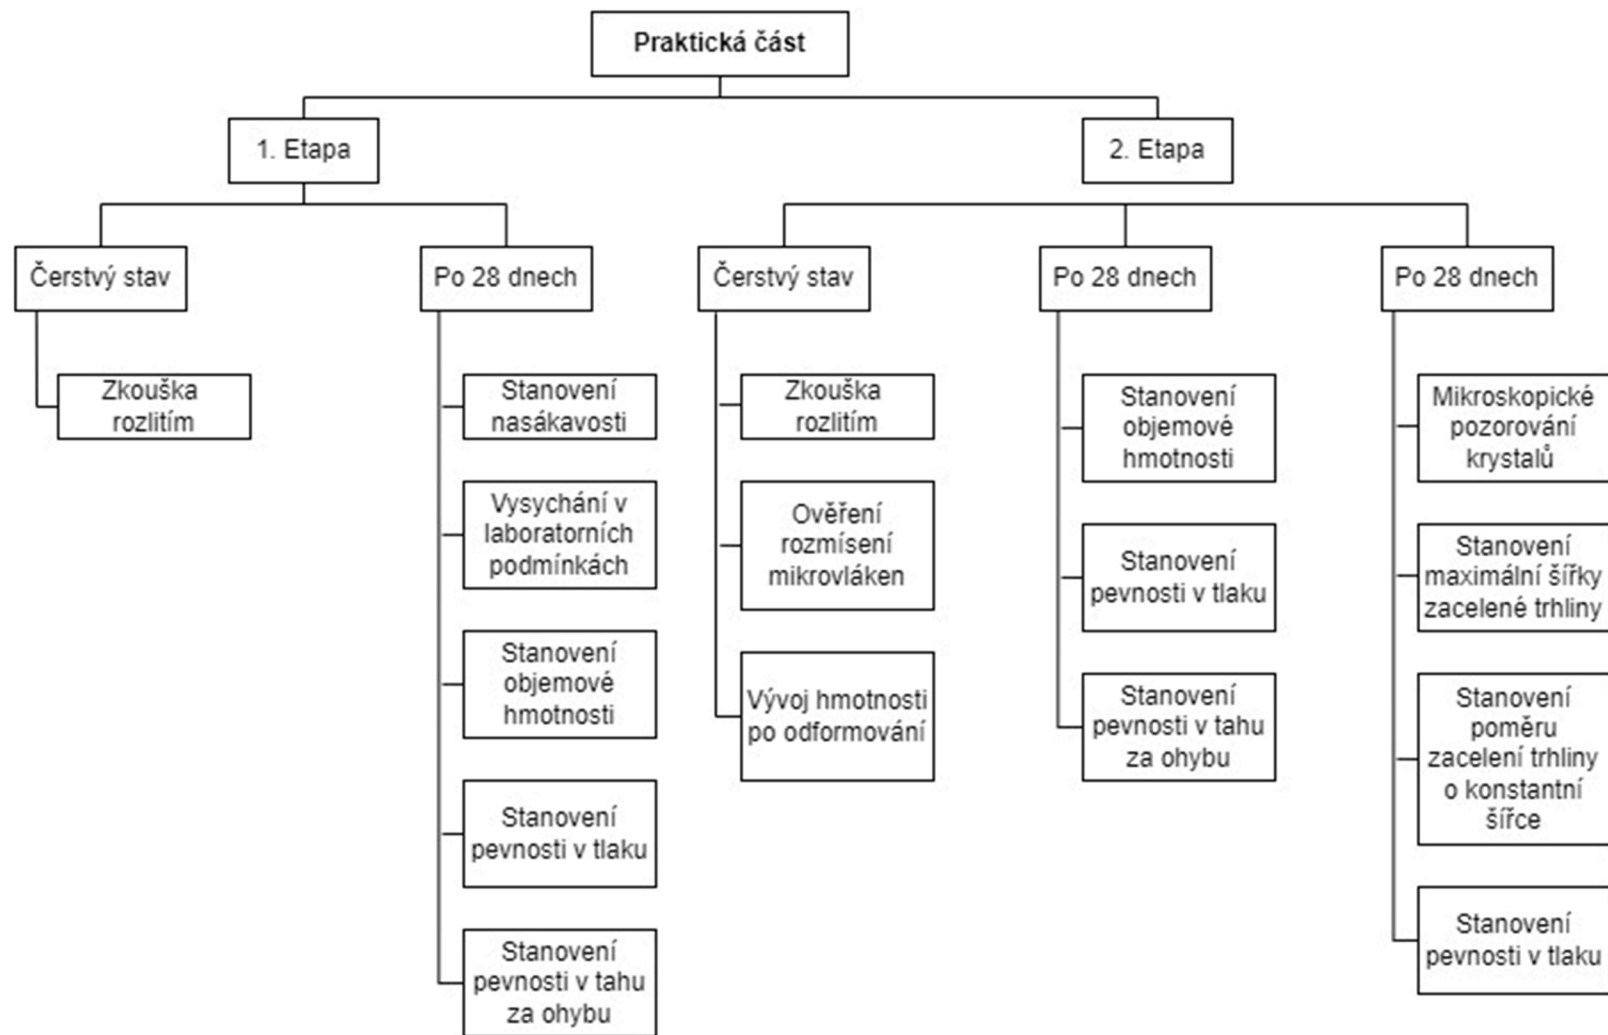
Praktická část

1. Etapa

Čerstvý stav

Zkouška rozlitím

Po 28 dnech

Stanovení nasákavosti

Vysychání v laboratorních podmínkách

Stanovení objemové hmotnosti

Stanovení pevnosti v tlaku

Stanovení pevnosti v tahu za ohybu

2. Etapa

Čerstvý stav

Zkouška rozlitím

Ověření rozmísení mikrovláken

Vývoj hmotnosti po odformování

Po 28 dnech

Stanovení objemové hmotnosti

Stanovení pevnosti v tlaku

Stanovení pevnosti v tahu za ohybu

Po 28 dnech

Mikroskopické pozorování krystalů

Stanovení maximální šířky zacelené trhliny

Stanovení poměru zacelení trhliny o konstantní šířce

Stanovení pevnosti v tlaku